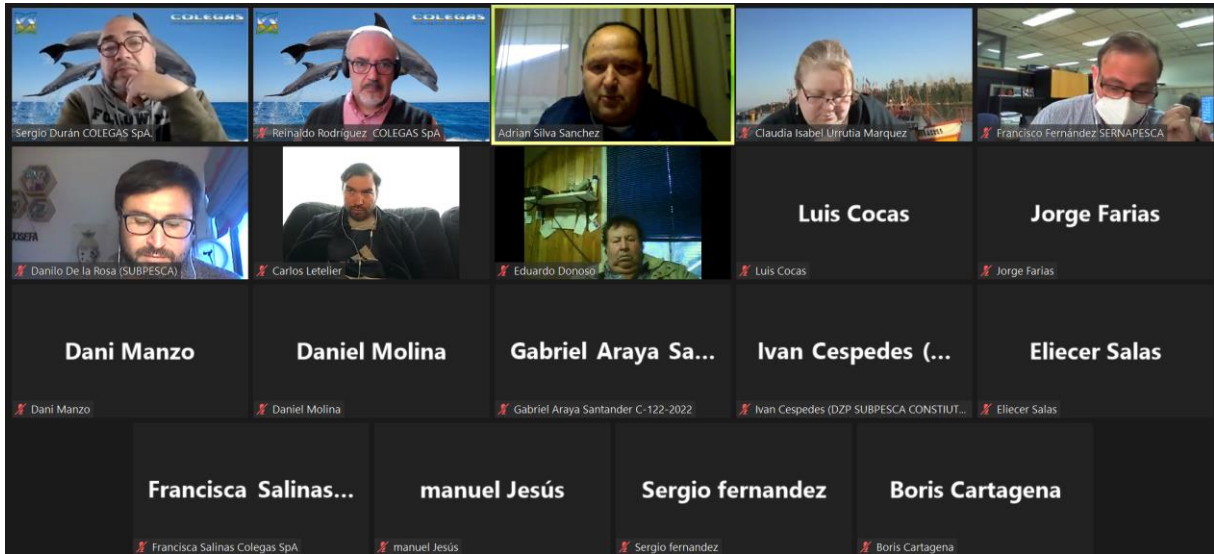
COLEGAS
Sergio Durán COLEGAS SpA.

COLEGAS
Reinaldo Rodríguez COLEGAS SpA

Adrian Silva Sanchez

Claudia Isabel Urrutia Marquez

Francisco Fernández SERNAPESCA

Danilo De la Rosa (SUBPESCA)

Carlos Letelier

Eduardo Donoso

Luis Cocas
Luis Cocas

Jorge Farias
Jorge Farias

Dani Manzo
Dani Manzo

Daniel Molina
Daniel Molina

Gabriel Araya Sa...
Gabriel Araya Santander C-122-2022

Ivan Cespedes (...
Ivan Cespedes (DZP SUBPESCA CONSTIUT...

Eliecer Salas
Eliecer Salas

Francisca Salinas...
Francisca Salinas Colegas SpA

manuel Jesús
manuel Jesús

Sergio fernandez
Sergio fernandez

Boris Cartagena
Boris Cartagena